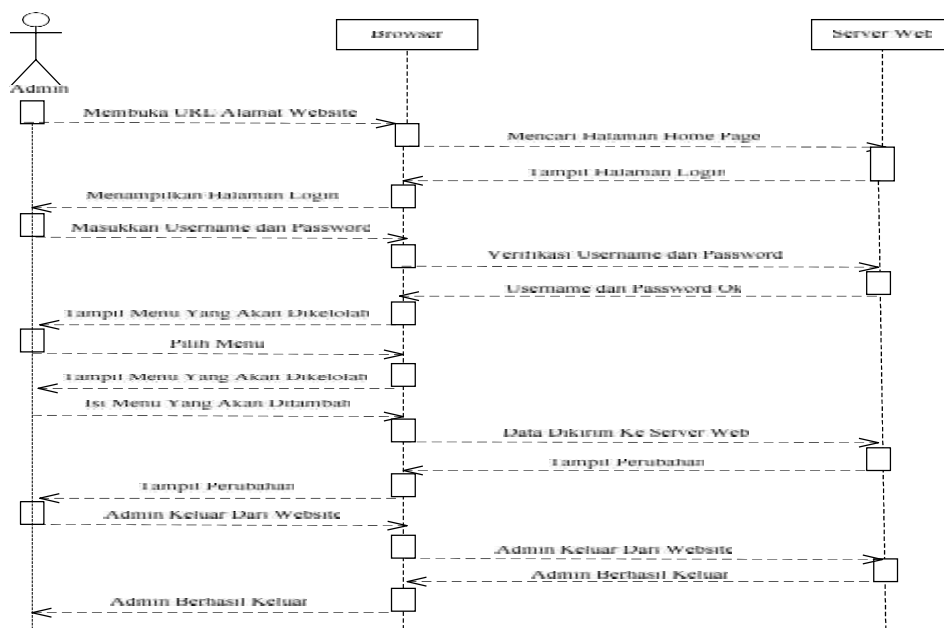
Admin

Browser

Server Web

Membuka URL/Alamat Website

Mencari Halaman Home Page

Tampil Halaman Login

Menampilkan Halaman Login

Masukkan Username dan Password

Verifikasi Username dan Password

Username dan Password Ok

Tampil Menu Yang Akan Dikelolah

Pilih Menu

Tampil Menu Yang Akan Dikelolah

Isi Menu Yang Akan Ditambah

Data Dikirim Ke Server Web

Tampil Perubahan

Tampil Perubahan

Admin Keluar Dari Website

Admin Keluar Dari Website

Admin Berhasil Keluar

Admin Berhasil Keluar